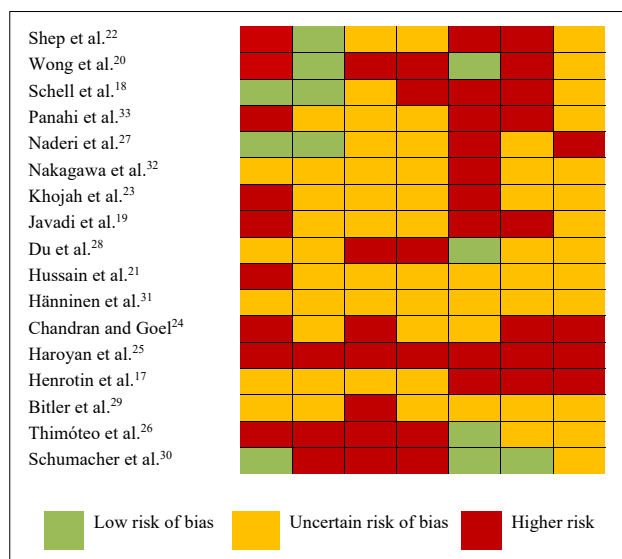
Shep et al.$^{22}$
Wong et al.$^{20}$
Schell et al.$^{18}$
Panahi et al.$^{33}$
Naderi et al.$^{27}$
Nakagawa et al.$^{32}$
Khojah et al.$^{23}$
Javadi et al.$^{19}$
Du et al.$^{28}$
Hussain et al.$^{21}$
Hänninen et al.$^{31}$
Chandran and Goel$^{24}$
Haroyan et al.$^{25}$
Henrotin et al.$^{17}$
Bitler et al.$^{29}$
Thimóteo et al.$^{26}$
Schumacher et al.$^{30}$

Low risk of bias
Uncertain risk of bias
Higher risk